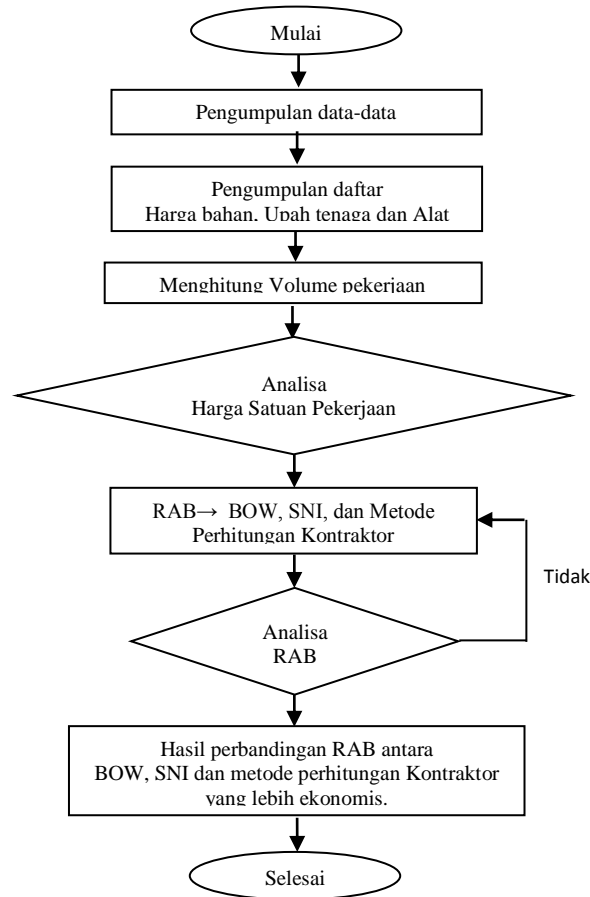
Mulai

Pengumpulan data-data

Pengumpulan daftar
Harga bahan, Upah tenaga dan Alat

Menghitung Volume pekerjaan

Analisa
Harga Satuan Pekerjaan

RAB→ BOW, SNI, dan Metode
Perhitungan Kontraktor

Tidak

Analisa
RAB

Hasil perbandingan RAB antara
BOW, SNI dan metode perhitungan Kontraktor
yang lebih ekonomis.

Selesai